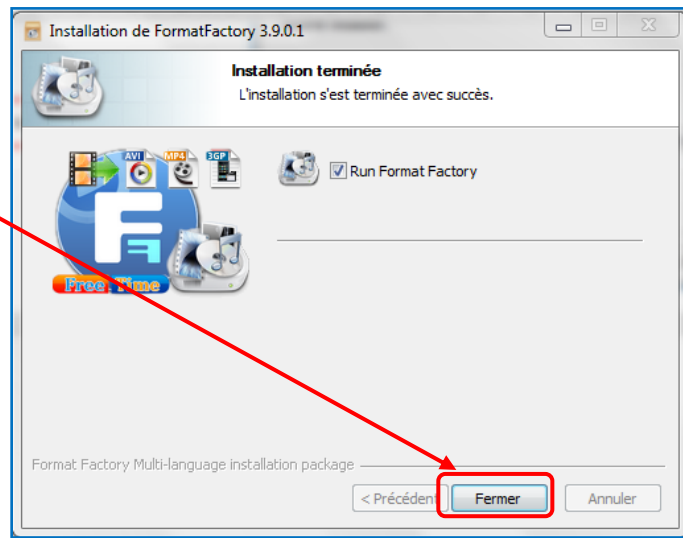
Installation de FormatFactory 3.9.0.1

Installation terminée

L'installation s'est terminée avec succès.

AVI MP4 3GP

Free Time

Run Format Factory

Format Factory Multi-language installation package

< Précédent

Fermer

Annuler